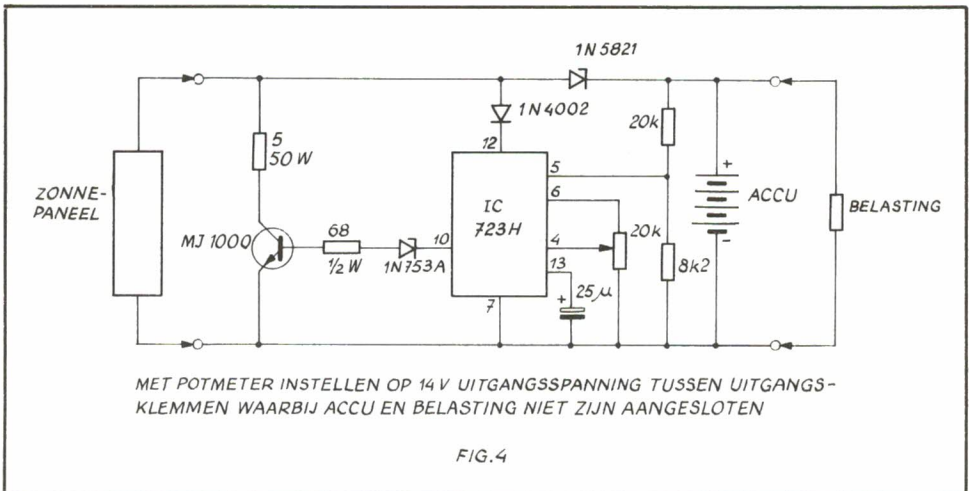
1N5821

1N4002

12

20k

5

50 W

5

6

ZONNE-
PANEEL

IC
723H

+

ACCU

BELASTING

-

MJ 1000

68

10

4

20k

1/2 W

1N753A

13

8k2

+

25µ

7

MET POTMETER INSTELLEN OP 14V UITGANGSSPANNING TUSSEN UITGANGSKLEMMEN WAARBIJ ACCU EN BELASTING NIET ZIJN AANGESLOTEN

FIG.4